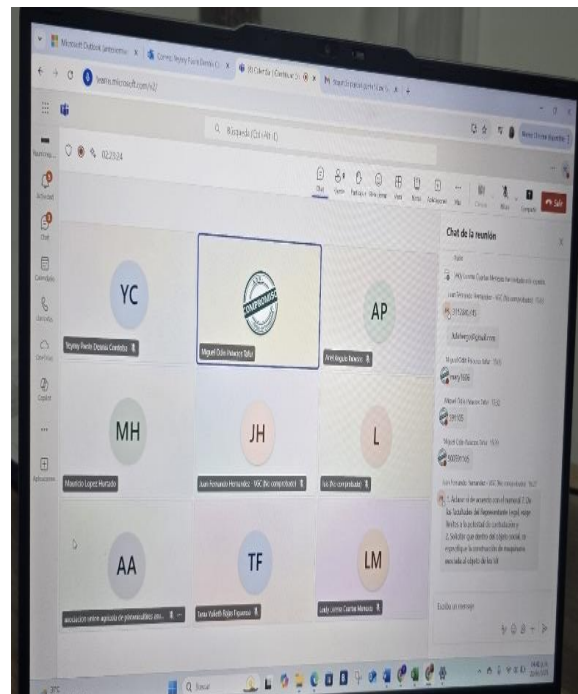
Microsoft Outlook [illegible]
teams.microsoft.com/v2/
Buscar (Ctrl+Alt+E)
022024
Chat
Personas
Reaccionar
Vista
Notas
Aplicaciones
Más
Cámara
Micrófono
Compartir
Salir
Actividad
Chat
Calendario
Llamadas
OneDrive
Copilot
Aplicaciones
YC
AP
MH
JH
L
AA
TF
LM
Yeyney Paola Daniela Contreras
Miguel Odin Palacios Tafur
Ariel Angulo Palacios
Mauricio Lopez Hurtado
Juan Fernando Hernandez - VGC (No comprobado)
luis (No comprobado)
asociación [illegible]
Tania Yulieth Rojas Figueroa
Leidy Lorena Cuellar Meneses
Chat de la reunión
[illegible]
Juan Fernando Hernandez - VGC (No comprobado)
Miguel Odin Palacios Tafur
1. Aclarar si de acuerdo con el numeral 7. De las facultades del Representante Legal exige límites a la potestad de contratación y 2. Solicitar que dentro del objeto social se especifique la construcción de maquinaria asociada al objeto de la UR
Escribir un mensaje
Buscar